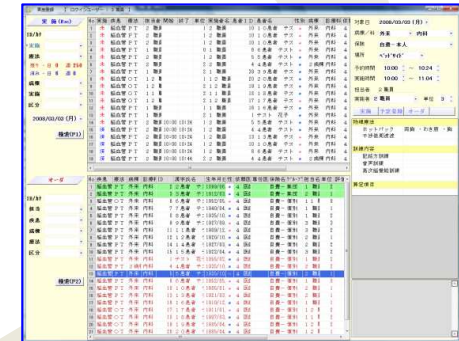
実施 (Rec)

2008/03/03 (月)

検索(F1)

オーダ

検索(F2)

対象日 2008/03/03 (月)
病棟/科 外来 内科
保険 自費-本人
場所 ベッドサイド
予約時間 10:00 ~ 10:24
実施時間 10:00 ~ 11:04
担当者 2 職員
実施者 2 職員
特殊療法
ホットパック 頸部・わき腹・胸
言語療法
嚥下訓練
摂食嚥下訓練
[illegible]